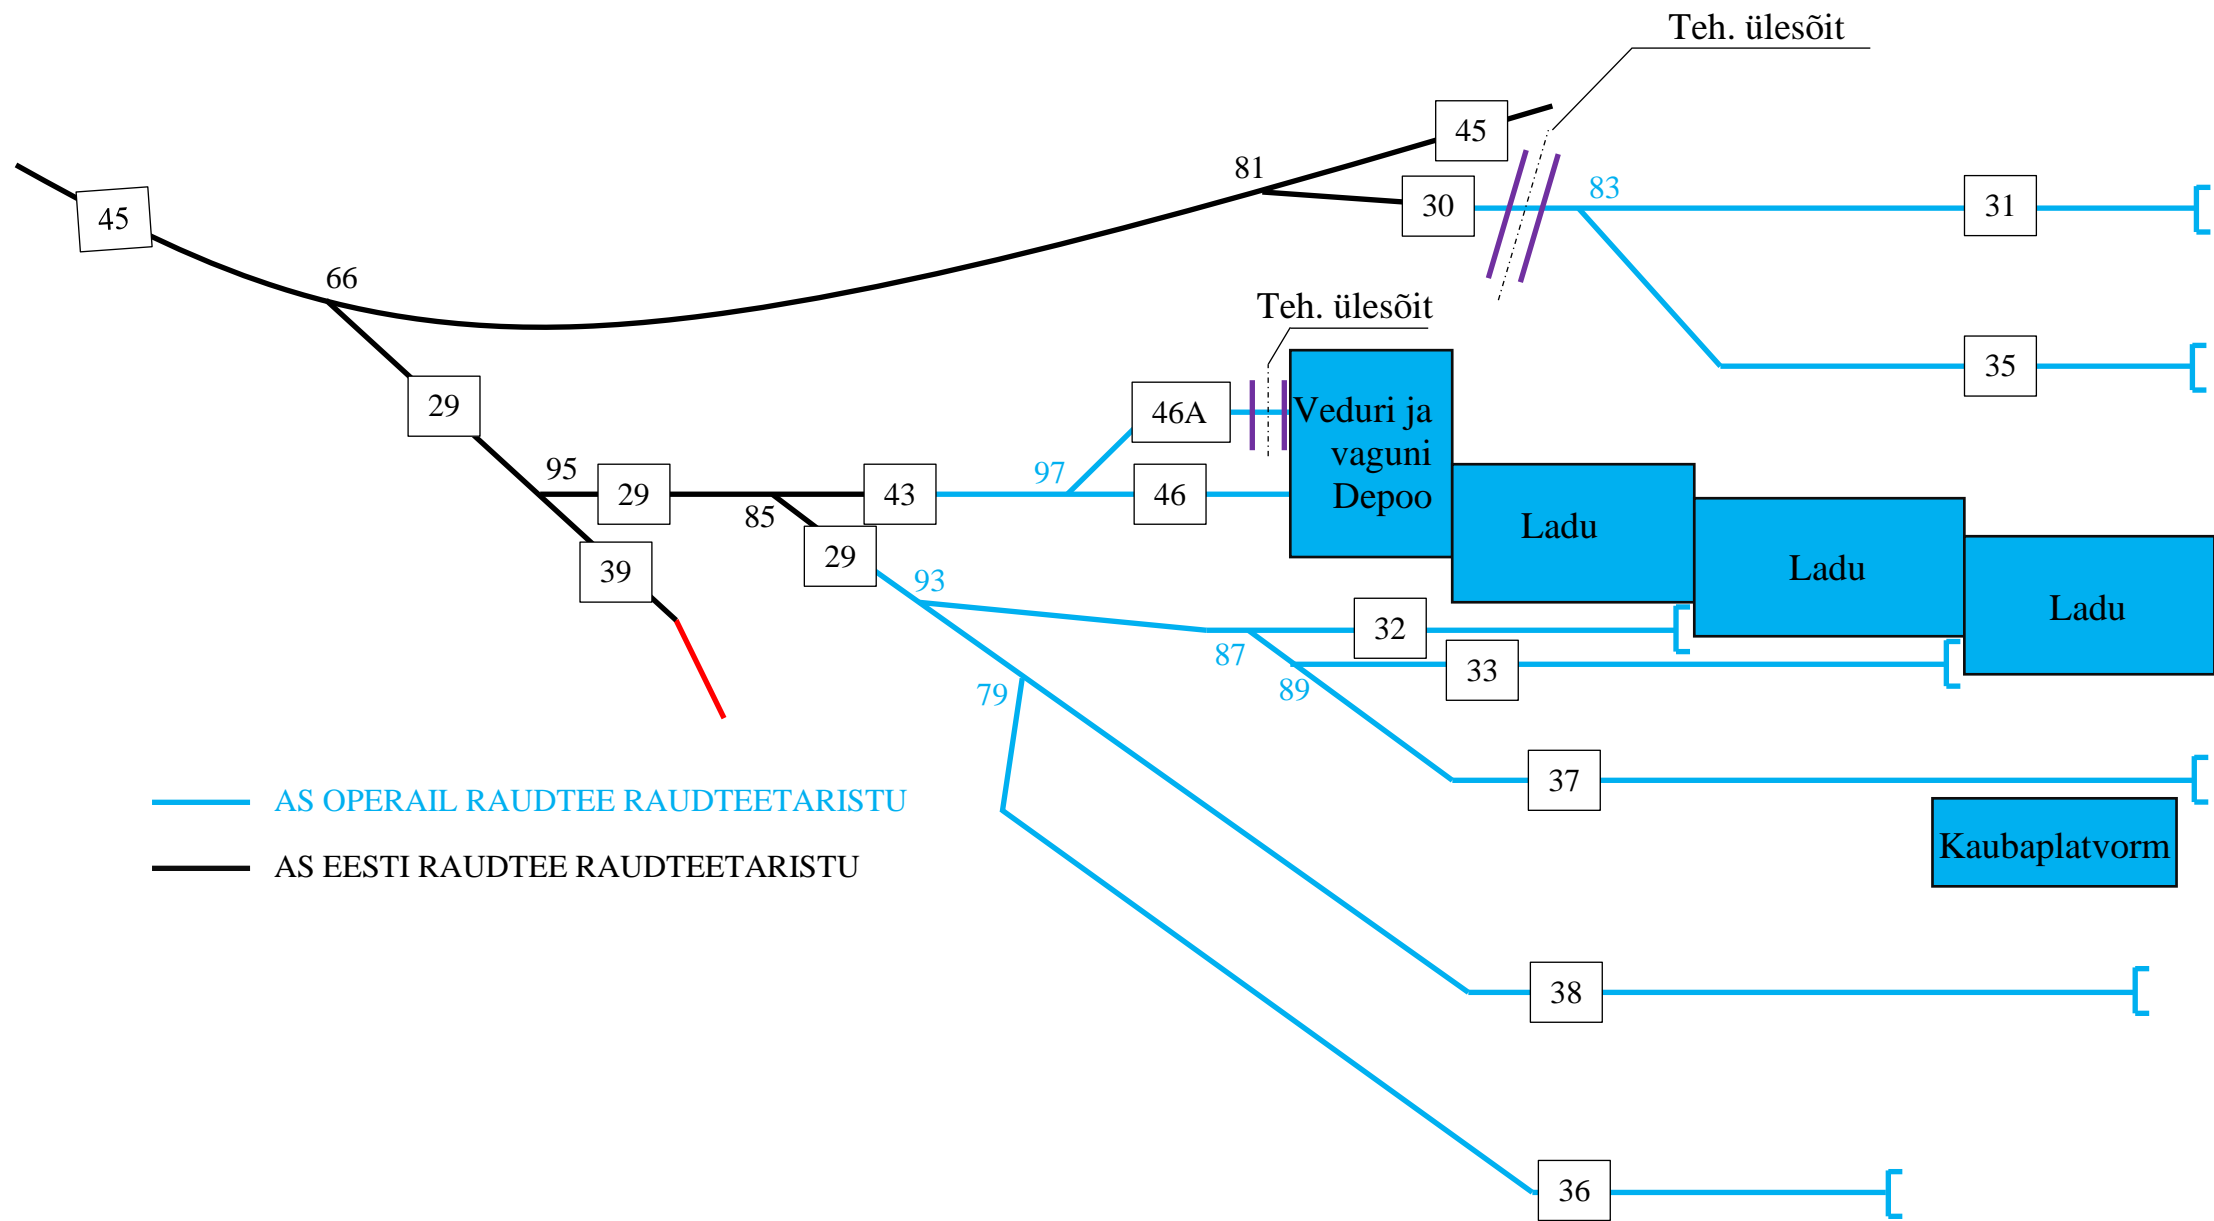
Teh. ülesõit

45

81

45

30

83

31

66

35

Teh. ülesõit

29

46A

Veduri ja vaguni Depoo

95

29

43

97

46

Ladu

85

29

39

93

Ladu

Ladu

32

87

33

79

89

37

AS OPERAIL RAUDTEE RAUDTEETARISTU

AS EESTI RAUDTEE RAUDTEETARISTU

Kaubaplatvorm

38

36